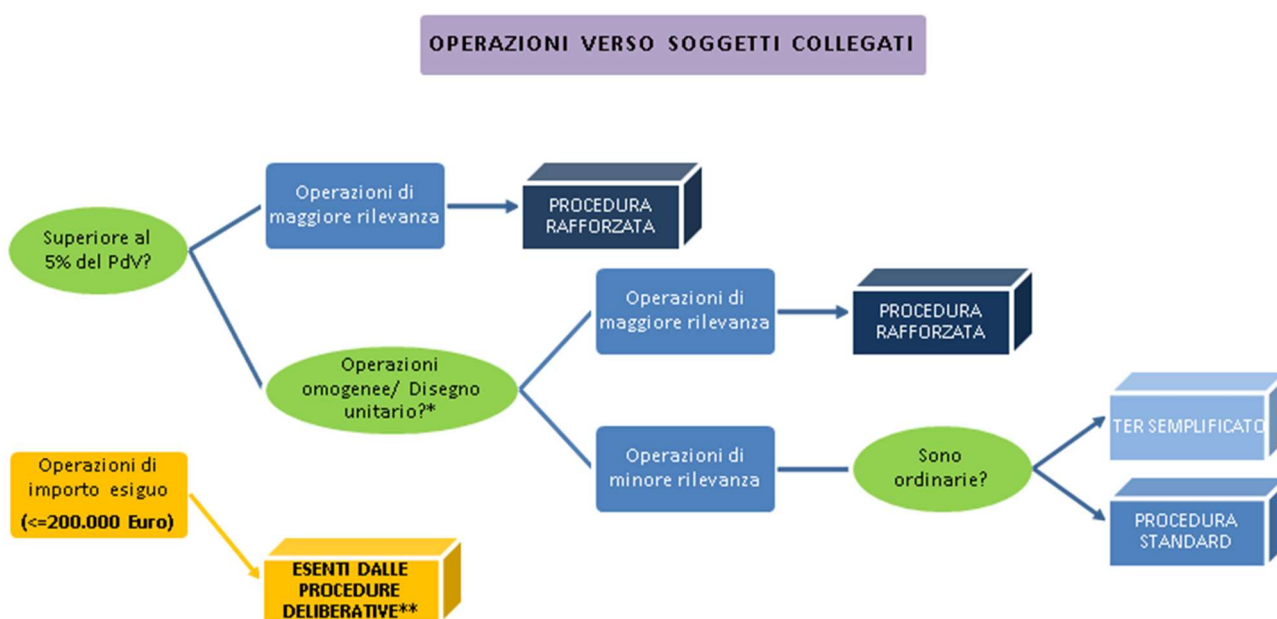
OPERAZIONI VERSO SOGGETTI COLLEGATI

Superiore al 5% del PdV?

Operazioni di maggiore rilevanza

PROCEDURA RAFFORZATA

Operazioni omogenee/ Disegno unitario?*

Operazioni di maggiore rilevanza

PROCEDURA RAFFORZATA

Operazioni di minore rilevanza

Sono ordinarie?

TER SEMPLIFICATO

PROCEDURA STANDARD

Operazioni di importo esiguo (<=200.000 Euro)

ESENTI DALLE PROCEDURE DELIBERATIVE**